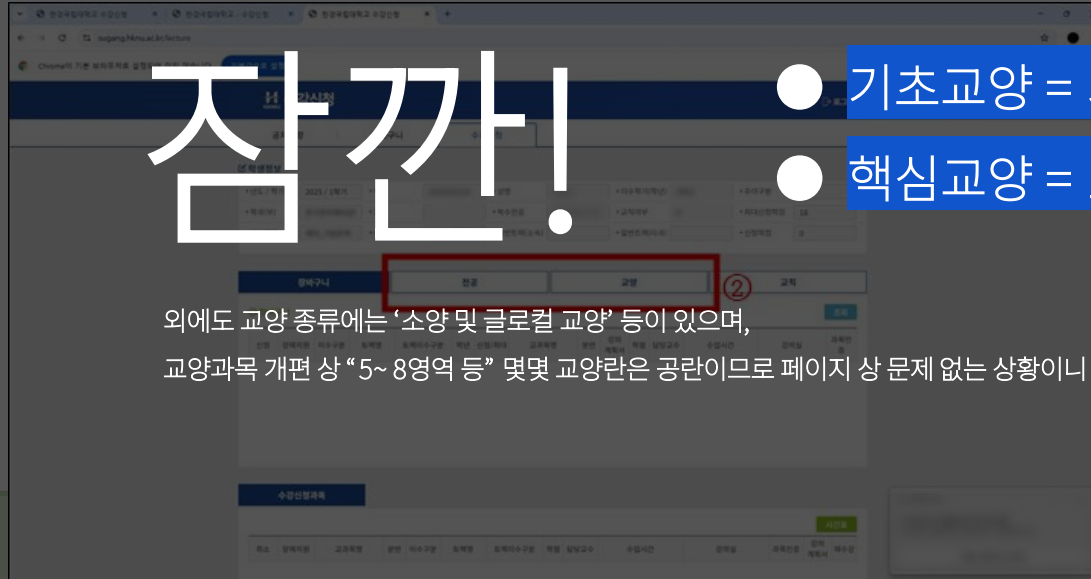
잠깐!

● 기초교양 = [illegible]

● 핵심교양 = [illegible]

외에도 교양 종류에는 '소양 및 글로컬 교양' 등이 있으며,
교양과목 개편 상 "5~ 8영역 등" 몇몇 교양란은 공란이므로 페이지 상 문제 없는 상황이니

전공 교양 ② 교직

장바구니

수강신청과목

sugang.hknu.ac.kr/lecture